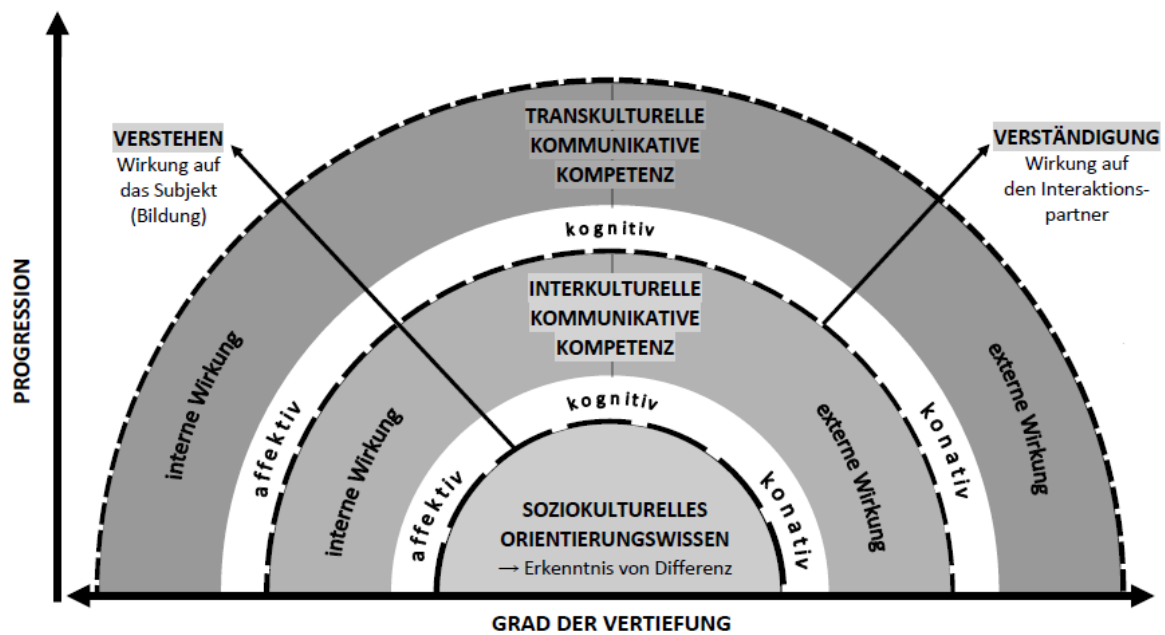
PROGRESSION

VERSTEHEN
Wirkung auf das Subjekt (Bildung)

TRANSKULTURELLE KOMMUNIKATIVE KOMPETENZ

VERSTÄNDIGUNG
Wirkung auf den Interaktionspartner

kognitiv

INTERKULTURELLE KOMMUNIKATIVE KOMPETENZ

interne Wirkung

affektiv

interne Wirkung

kognitiv

affektiv

externe Wirkung

konativ

externe Wirkung

konativ

SOZIOKULTURELLES ORIENTIERUNGSWISSEN
→ Erkenntnis von Differenz

GRAD DER VERTIEFUNG